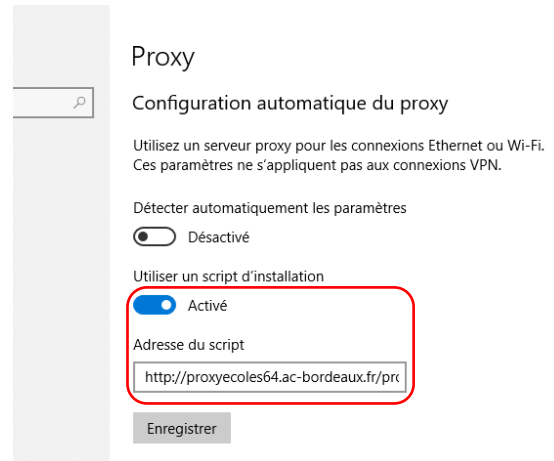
Proxy

Configuration automatique du proxy

Utilisez un serveur proxy pour les connexions Ethernet ou Wi-Fi. Ces paramètres ne s'appliquent pas aux connexions VPN.

Détecter automatiquement les paramètres

Désactivé

Utiliser un script d'installation

Activé

Adresse du script

http://proxyecoles64.ac-bordeaux.fr/pro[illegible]

Enregistrer